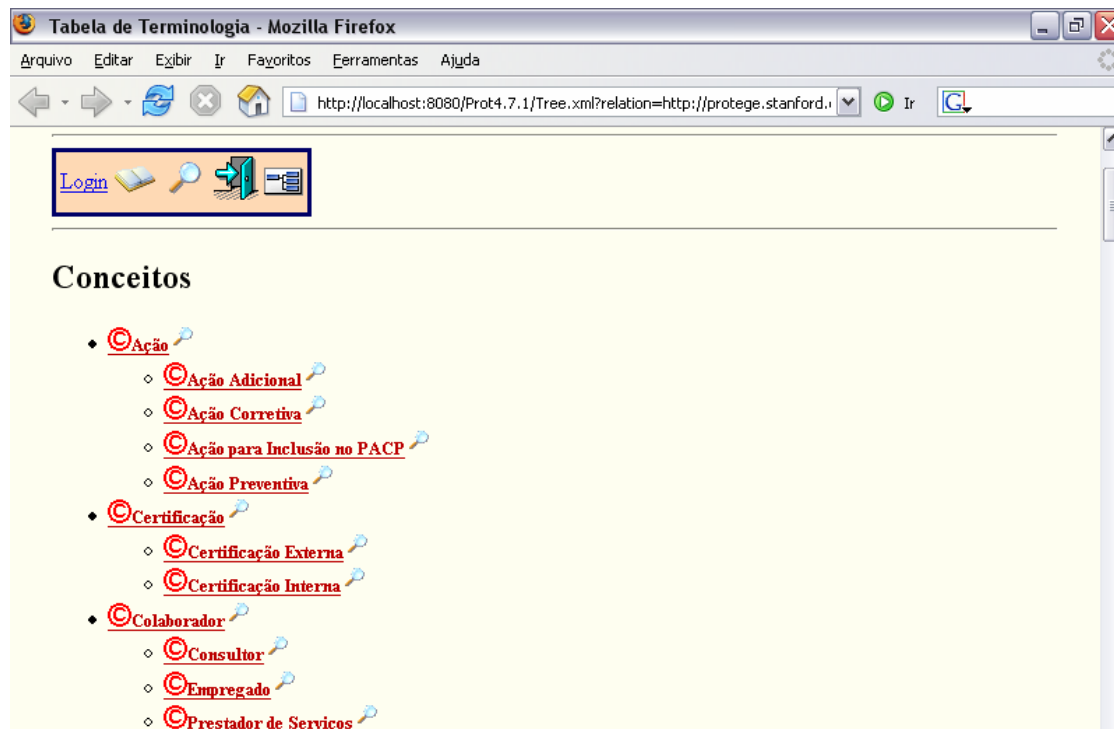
Tabela de Terminologia - Mozilla Firefox

Arquivo Editar Exibir Ir Favoritos Ferramentas Ajuda

http://localhost:8080/Prot4.7.1/Tree.xml?relation=http://protege.stanford.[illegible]

Ir

Login

Conceitos

- ©Ação
  - ©Ação Adicional
  - ©Ação Corretiva
  - ©Ação para Inclusão no PACP
  - ©Ação Preventiva
- ©Certificação
  - ©Certificação Externa
  - ©Certificação Interna
- ©Colaborador
  - ©Consultor
  - ©Empregado
  - ©Prestador de Servicos